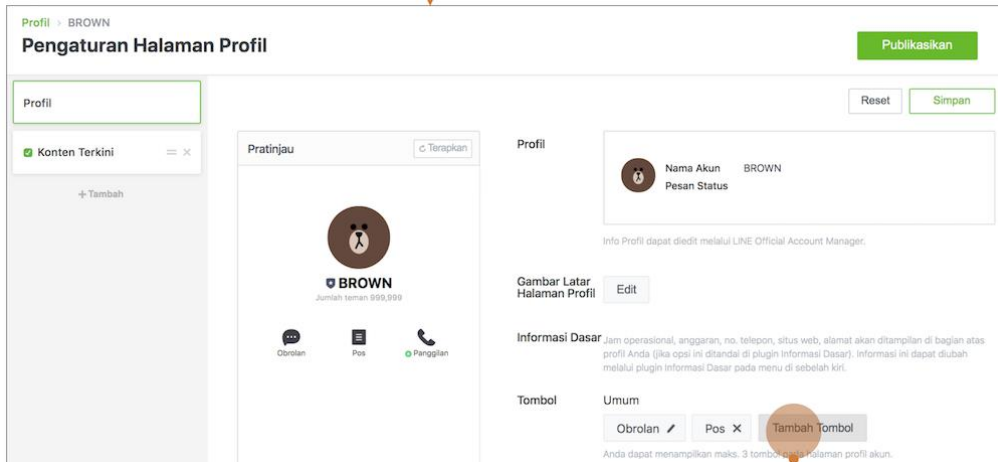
Profil > BROWN
Pengaturan Halaman Profil

Publikasikan

Profil

Konten Terkini

+ Tambah

Reset Simpan

Pratinjau
Terapkan

BROWN
Jumlah teman 999,999

Obrolan Pos Panggilan

Profil

Nama Akun BROWN
Pesan Status

Info Profil dapat diedit melalui LINE Official Account Manager.

Gambar Latar Halaman Profil
Edit

Informasi Dasar
Jam operasional, anggaran, no. telepon, situs web, alamat akan ditampilan di bagian atas profil Anda (jika opsi ini ditandai di plugin Informasi Dasar). Informasi ini dapat diubah melalui plugin Informasi Dasar pada menu di sebelah kiri.

Tombol
Umum
Obrolan Pos Tambah Tombol

Anda dapat menampilkan maks. 3 tombol pada halaman profil akun.